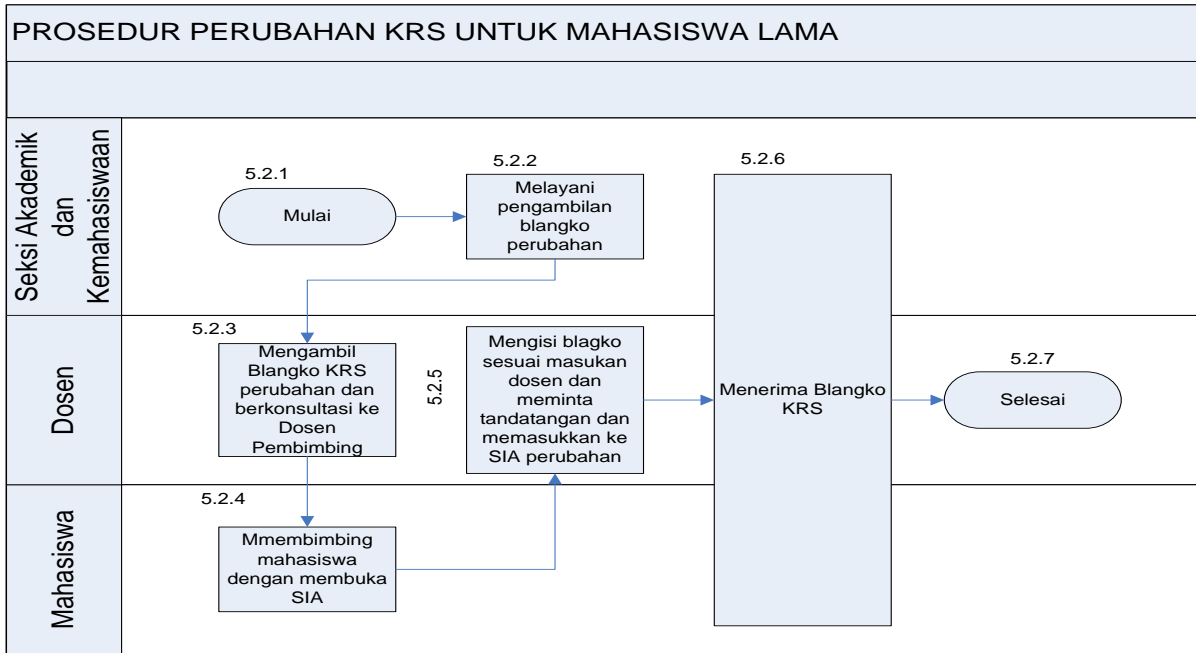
PROSEDUR PERUBAHAN KRS UNTUK MAHASISWA LAMA

Seksi Akademik dan Kemahasiswaan

5.2.1

Mulai

5.2.2

Melayani pengambilan blangko perubahan

5.2.6

Dosen

5.2.3

Mengambil Blangko KRS perubahan dan berkonsultasi ke Dosen Pembimbing

5.2.5

Mengisi blagko sesuai masukan dosen dan meminta tandatangan dan memasukkan ke SIA perubahan

Menerima Blangko KRS

5.2.7

Selesai

Mahasiswa

5.2.4

Mmembimbing mahasiswa dengan membuka SIA